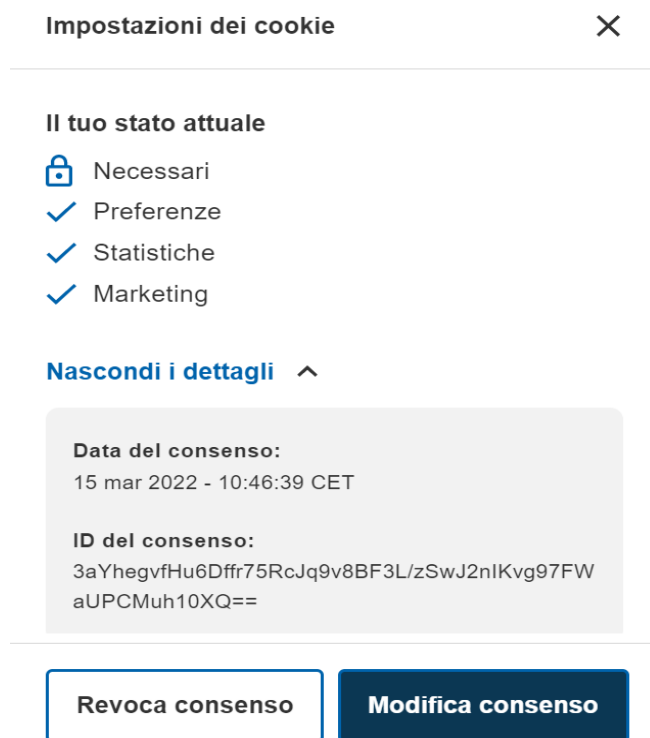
Impostazioni dei cookie

Il tuo stato attuale

Necessari

Preferenze

Statistiche

Marketing

Nascondi i dettagli

Data del consenso:
15 mar 2022 - 10:46:39 CET

ID del consenso:
3aYhegvfHu6Dffr75RcJq9v8BF3L/zSwJ2nIKvg97FWaUPCMuh10XQ==

Revoca consenso

Modifica consenso